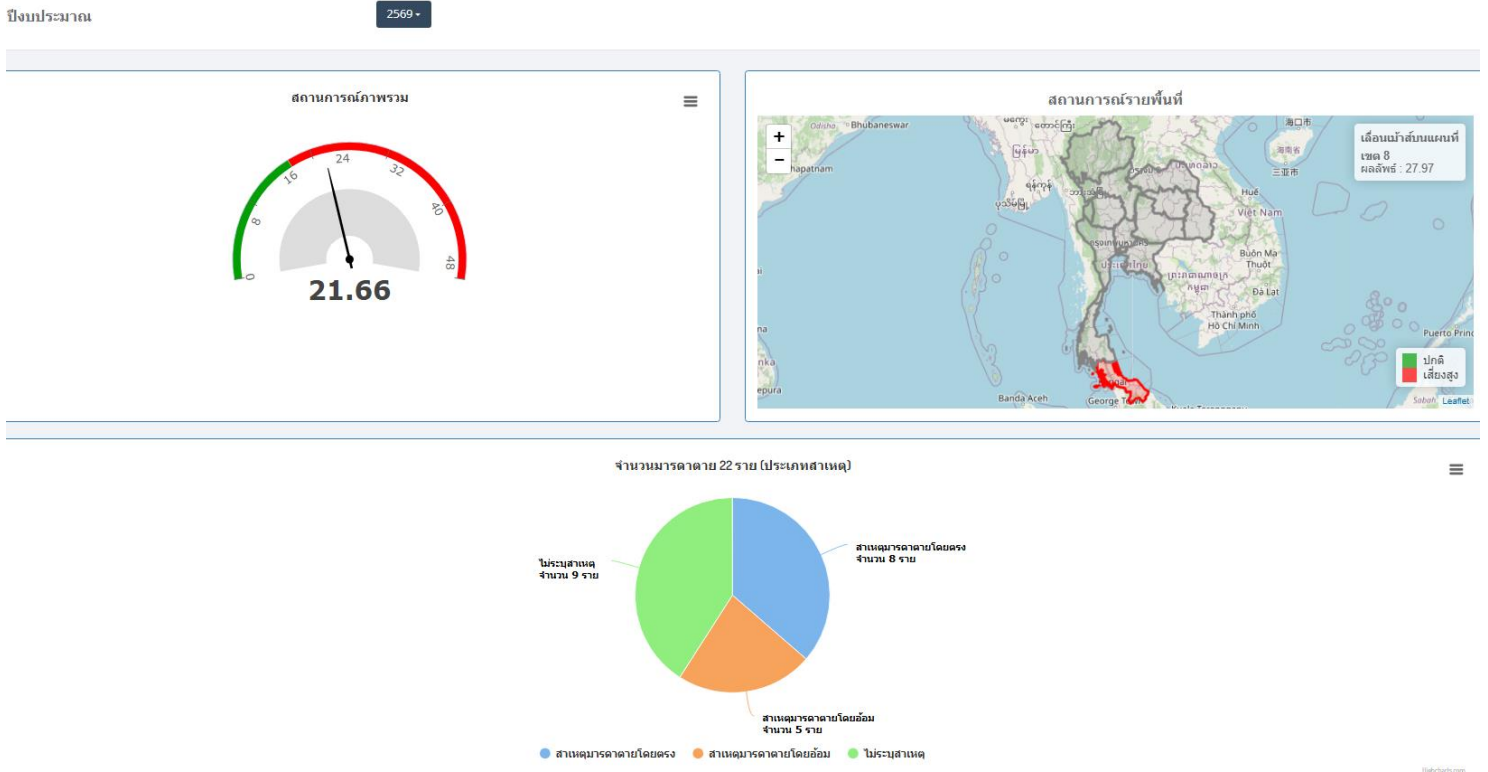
ปีงบประมาณ

2569

สถานการณ์ภาพรวม

0
8
16
24
32
40
48

21.66

สถานการณ์รายพื้นที่

+
−

Odisha
Bhubaneswar
hapatnam
Huế
Việt Nam
Buôn Ma Thuột
Đà Lạt
Thành phố Hồ Chí Minh
Puerto Prin
Banda Aceh
George Town
Sabah
Leaflet

เลื่อนเม้าส์บนแผนที่
เขต 8
ผลลัพธ์ : 27.97

ปกติ
เสี่ยงสูง

จำนวนมารดาตาย 22 ราย (ประเภทสาเหตุ)

สาเหตุมารดาตายโดยตรง
จำนวน 8 ราย

ไม่ระบุสาเหตุ
จำนวน 9 ราย

สาเหตุมารดาตายโดยอ้อม
จำนวน 5 ราย

สาเหตุมารดาตายโดยตรง
สาเหตุมารดาตายโดยอ้อม
ไม่ระบุสาเหตุ

Highcharts.com